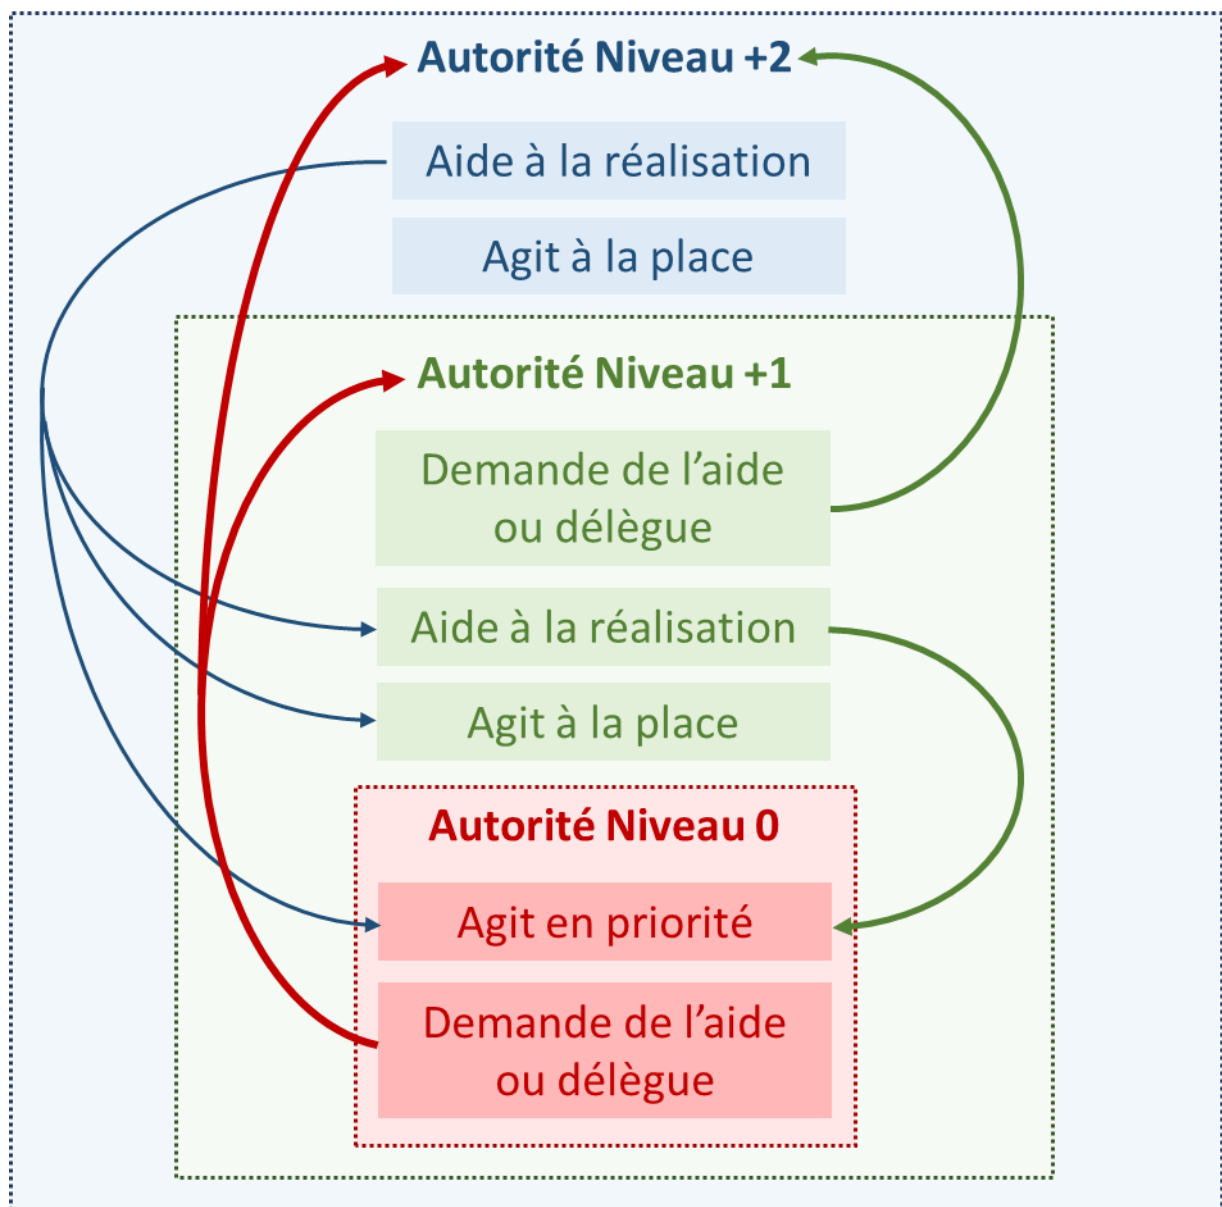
Autorité Niveau +2

Aide à la réalisation

Agit à la place

Autorité Niveau +1

Demande de l'aide ou délègue

Aide à la réalisation

Agit à la place

Autorité Niveau 0

Agit en priorité

Demande de l'aide ou délègue